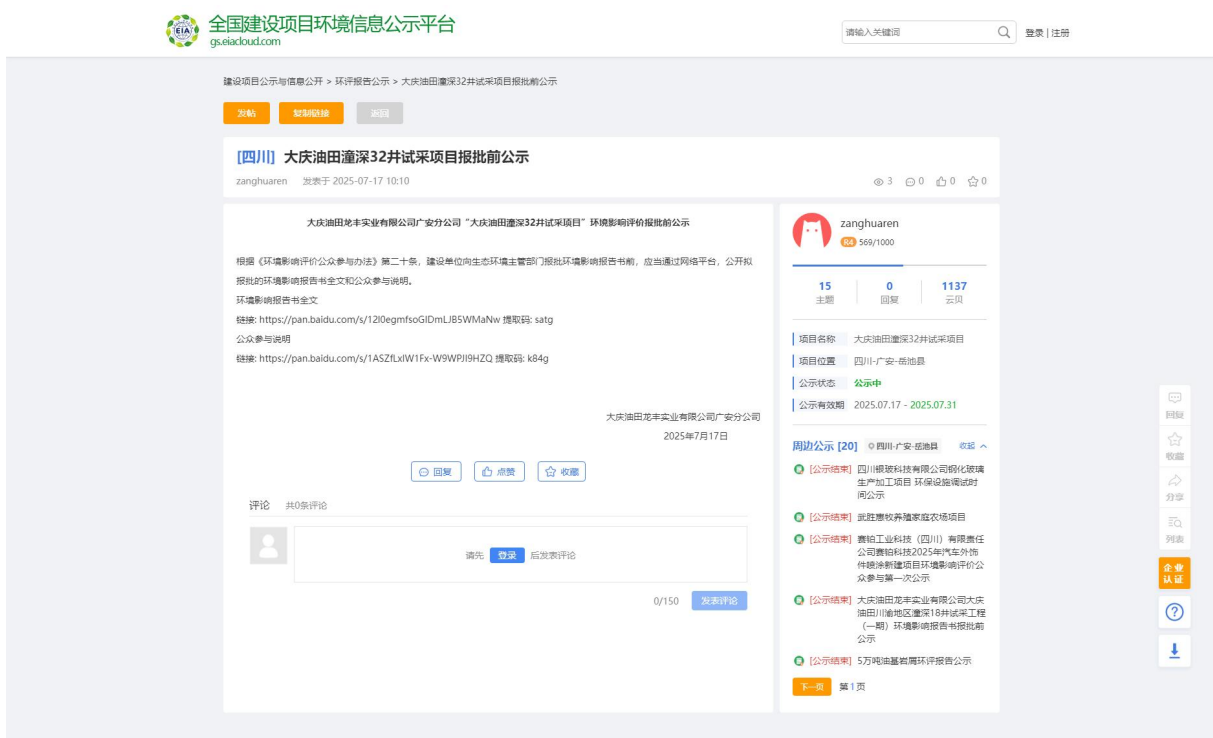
EIA 全国建设项目环境信息公示平台
gs.eiacloud.com

请输入关键词 登录 | 注册

建设项目公示与信息公开 > 环评报告公示 > 大庆油田潼深32井试采项目报批前公示

发帖 复制链接 返回

[四川] 大庆油田潼深32井试采项目报批前公示

zanghuaren 发表于 2025-07-17 10:10

3 0 0 0

大庆油田龙丰实业有限公司广安分公司"大庆油田潼深32井试采项目"环境影响评价报批前公示

根据《环境影响评价公众参与办法》第二十条，建设单位向生态环境主管部门报批环境影响报告书前，应当通过网络平台，公开拟报批的环境影响报告书全文和公众参与说明。

环境影响报告书全文

链接: https://pan.baidu.com/s/12l0egmfsoGIDmLJB5WMaNw 提取码: satg

公众参与说明

链接: https://pan.baidu.com/s/1ASZfLxIW1Fx-W9WPJI9HZQ 提取码: k84g

大庆油田龙丰实业有限公司广安分公司

2025年7月17日

回复 点赞 收藏

评论 共0条评论

请先 登录 后发表评论

0/150 发表评论

zanghuaren
R4 569/1000

| 15 | 0 | 1137 |
|---|---|---|
| 主题 | 回复 | 云贝 |

项目名称 大庆油田潼深32井试采项目
项目位置 四川-广安-岳池县
公示状态 公示中
公示有效期 2025.07.17 - 2025.07.31

周边公示 [20] 四川-广安-岳池县 收起

[公示结束] 四川银玻科技有限公司钢化玻璃生产加工项目 环保设施调试时间公示

[公示结束] 武胜惠牧养殖家庭农场项目

[公示结束] 赛铂工业科技（四川）有限责任公司赛铂科技2025年汽车外饰件喷涂新建项目环境影响评价公众参与第一次公示

[公示结束] 大庆油田龙丰实业有限公司大庆油田川渝地区潼深18井试采工程（一期）环境影响报告书报批前公示

[公示结束] 5万吨油基岩屑环评报告公示

下一页 第1页

回复
收藏
分享
列表
企业认证
?